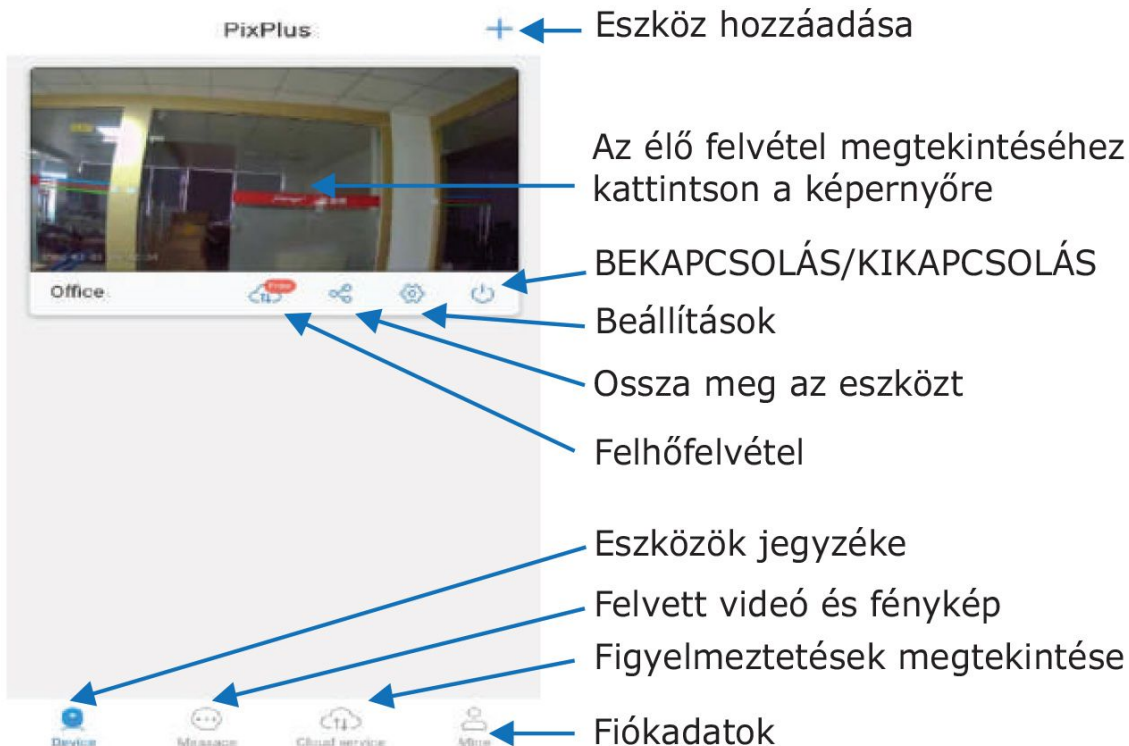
PixPlus

+

Eszköz hozzáadása

Az élő felvétel megtekintéséhez kattintson a képernyőre

BEKAPCSOLÁS/KIKAPCSOLÁS

Office

Free

Beállítások

Ossza meg az eszközt

Felhőfelvétel

Eszközök jegyzéke

Felvett videó és fénykép

Figyelmeztetések megtekintése

Fiókadatok

Device

Message

Cloud service

Mine